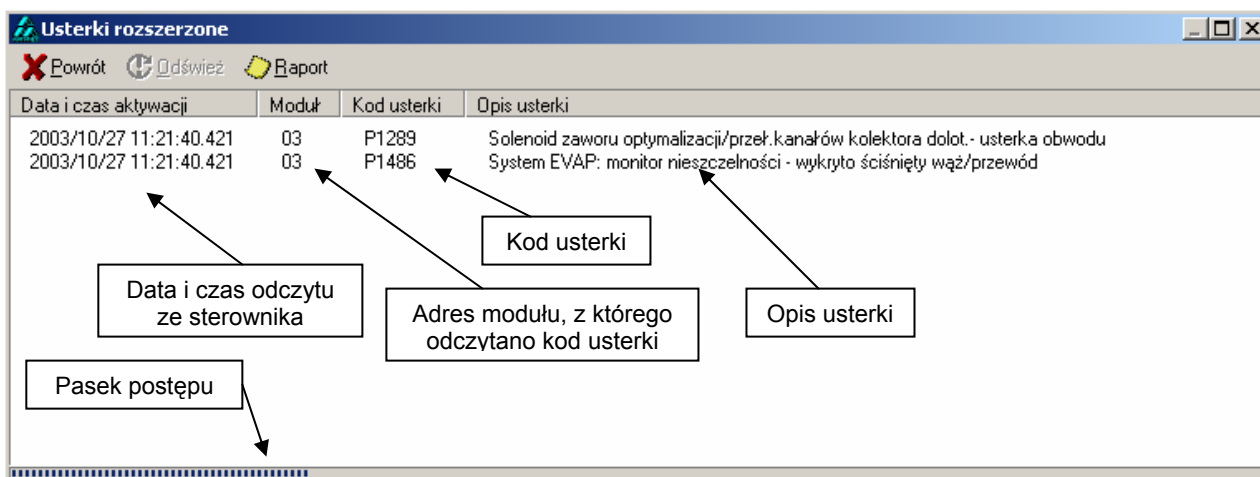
Usterki rozszerzone

Powrót Odśwież Raport

| Data i czas aktywacji | Moduł | Kod usterki | Opis usterki |
|---|---|---|---|
| 2003/10/27 11:21:40.421 | 03 | P1289 | Solenoid zaworu optymalizacji/przeł.kanałów kolektora dolot.- usterka obwodu |
| 2003/10/27 11:21:40.421 | 03 | P1486 | System EVAP: monitor nieszczelności - wykryto ściśnięty wąż/przewód |

Kod usterki

Data i czas odczytu ze sterownika

Adres modułu, z którego odczytano kod usterki

Opis usterki

Pasek postępu